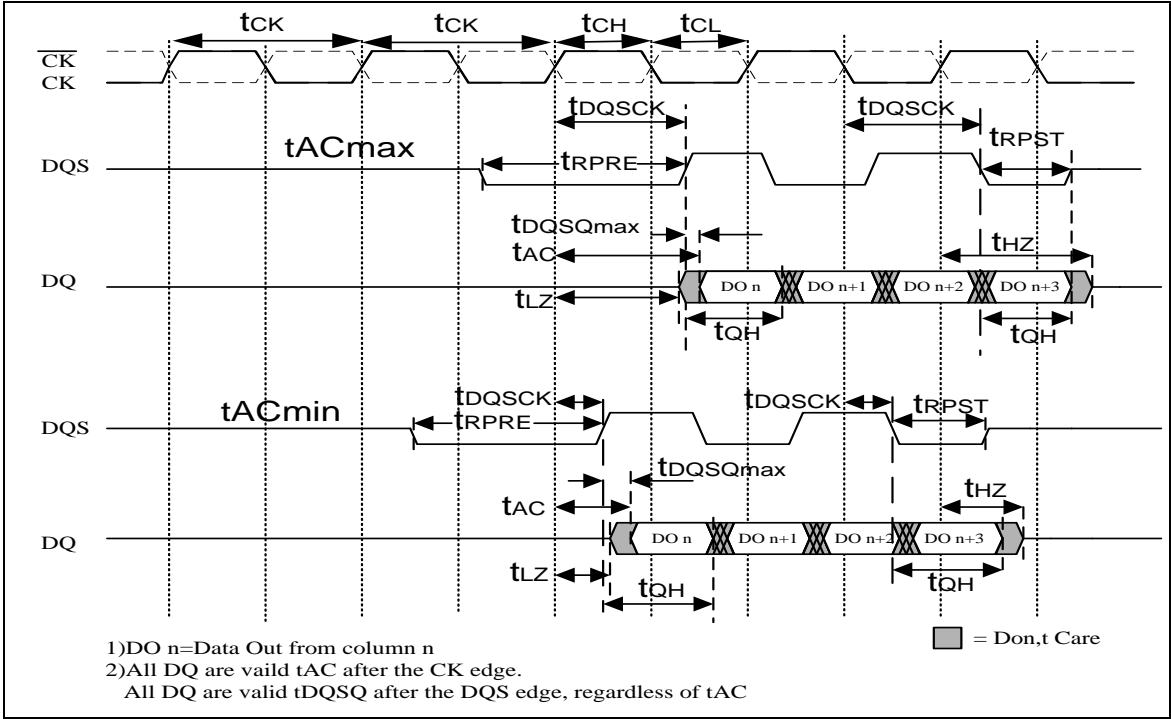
$\overline{CK}$
CK

$t_{CK}$ $t_{CK}$ $t_{CH}$ $t_{CL}$

$t_{DQSCK}$ $t_{DQSCK}$

tACmax

DQS

$t_{RPRE}$ $t_{RPST}$

$t_{DQSQmax}$

$t_{AC}$

$t_{HZ}$

DQ

DO n DO n+1 DO n+2 DO n+3

$t_{LZ}$

$t_{QH}$ $t_{QH}$

tACmin

$t_{DQSCK}$ $t_{DQSCK}$

DQS

$t_{RPRE}$ $t_{RPST}$

$t_{DQSQmax}$

$t_{AC}$

$t_{HZ}$

DQ

DO n DO n+1 DO n+2 DO n+3

$t_{LZ}$

$t_{QH}$ $t_{QH}$

1)DO n=Data Out from column n
2)All DQ are vaild tAC after the CK edge.
All DQ are valid tDQSQ after the DQS edge, regardless of tAC

= Don,t Care